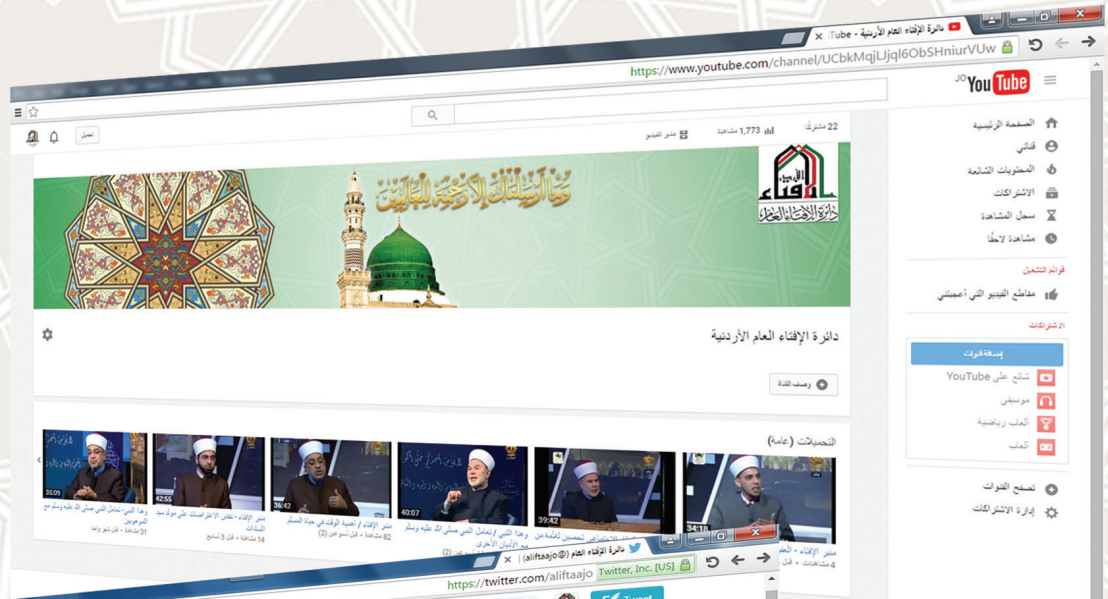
دائرة الإفتاء العام الأردنية - YouTube ×

https://www.youtube.com/channel/UCbkMqjLJjql6ObSHniurVUw

YouTube JO

الصفحة الرئيسية
قناتي
المحتويات الشائعة
الاشتراكات
سجل المشاهدة
مشاهدة لاحقا

قوائم التشغيل
مقاطع الفيديو التي أعجبتني

الاشتراكات
تصفح قنوات
شائع على YouTube
موسيقى
ألعاب رياضية
ألعاب

تصفح القنوات
إدارة الاشتراكات

22 مشتركًا
1,773 مشاهدة
نشر الفيديو
تحميل

وما أرسلناك إلا رحمة للعالمين

دائرة الإفتاء العام

دائرة الإفتاء العام الأردنية

وصف القناة

التحميلات (عامة)

34:18
39:42
40:07
36:42
42:55
35:09

منبر الإفتاء - الحـ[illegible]
4 مشاهدات • قبل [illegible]

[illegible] الاعتراض بحصين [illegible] من

وهذا النبي - تعامل النبي صلى الله عليه وسلم مع الأديان الأخرى

منبر الإفتاء / أهمية الوقت في حياة المسلم (2)
82 مشاهدة • قبل أسبوعين

منبر الإفتاء - نقض الاعتراضات على مولد سيد السادات
14 مشاهدة • قبل 3 أسابيع

وهذا النبي - تعامل النبي صلى الله عليه وسلم مع المنهزمين
31 مشاهدة • قبل شهر واحد

(aliftaajo@) | دائرة الإفتاء العام ×

https://twitter.com/aliftaajo

Twitter, Inc. [US]

Tweet